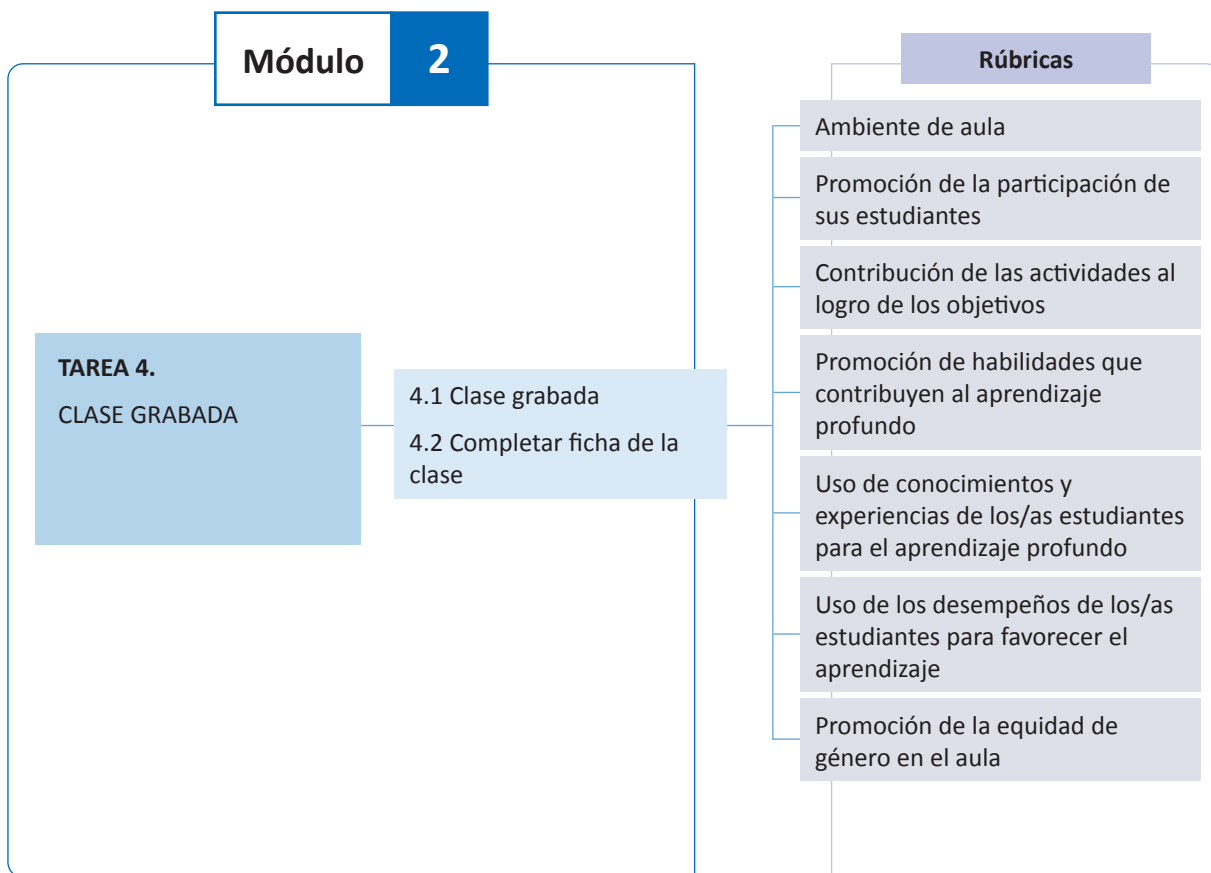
Módulo 2

Rúbricas

TAREA 4.

CLASE GRABADA

4.1 Clase grabada

4.2 Completar ficha de la clase

Ambiente de aula

Promoción de la participación de sus estudiantes

Contribución de las actividades al logro de los objetivos

Promoción de habilidades que contribuyen al aprendizaje profundo

Uso de conocimientos y experiencias de los/as estudiantes para el aprendizaje profundo

Uso de los desempeños de los/as estudiantes para favorecer el aprendizaje

Promoción de la equidad de género en el aula